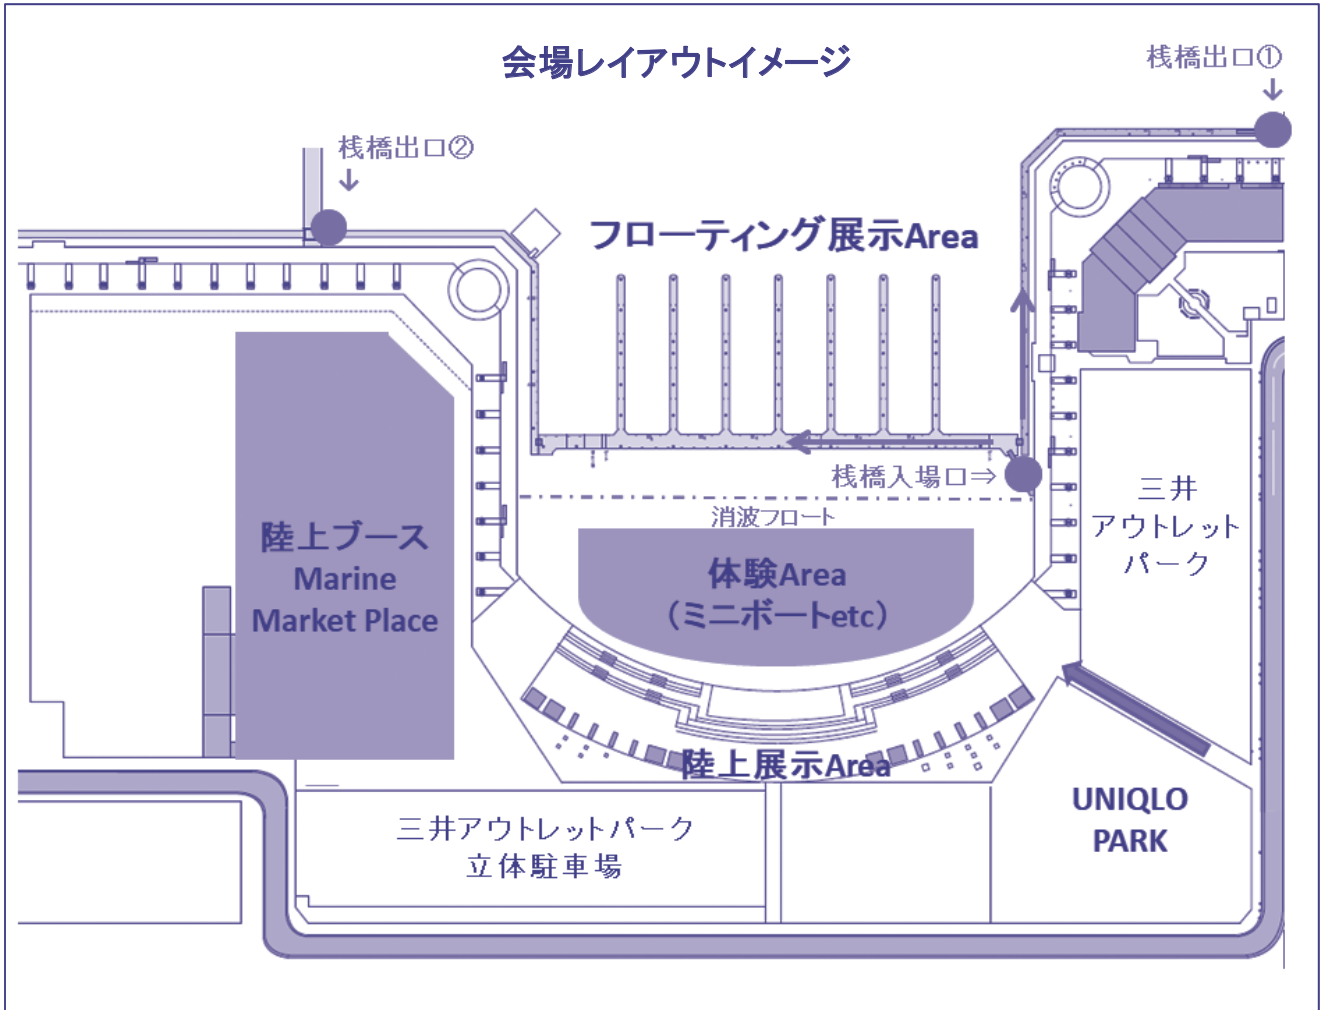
会場レイアウトイメージ

桟橋出口①

桟橋出口②

フローティング展示Area

桟橋入場口⇒

消波フロート

三井
アウトレット
パーク

陸上ブース
Marine
Market Place

体験Area
（ミニボートetc）

陸上展示Area

UNIQLO
PARK

三井アウトレットパーク
立体駐車場